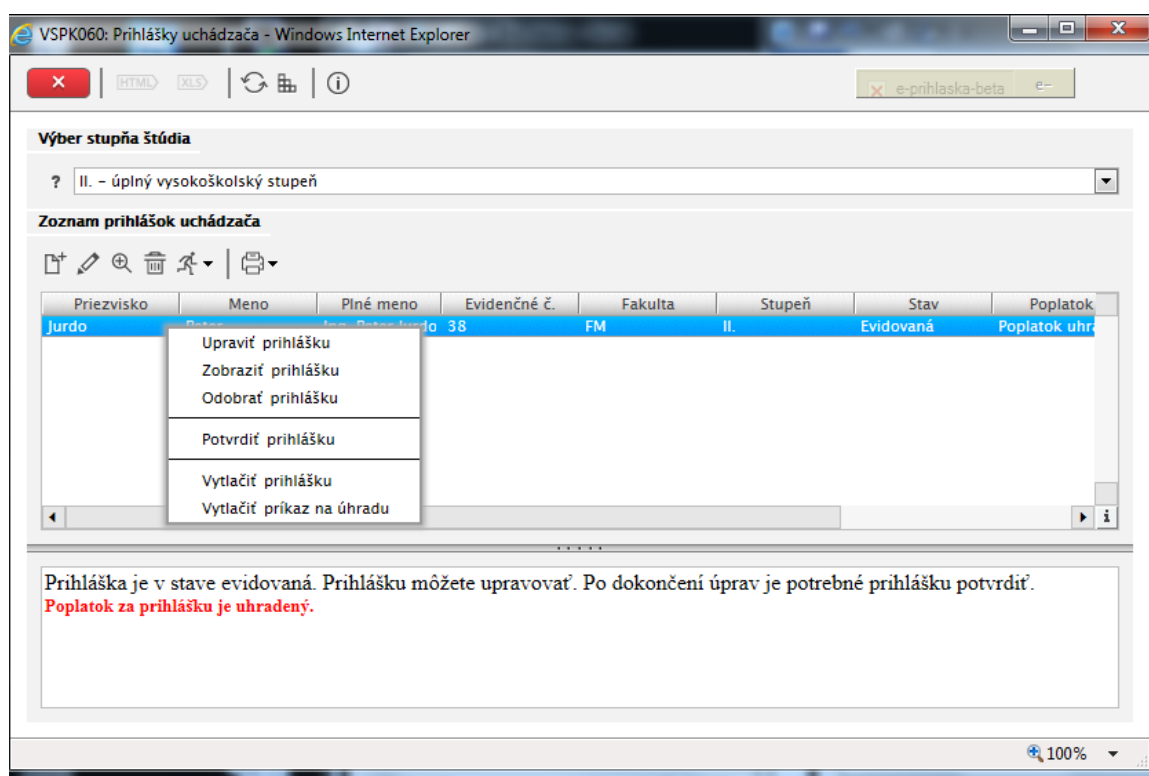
VSPK060: Prihlášky uchádzača - Windows Internet Explorer

HTML XLS

e-prihlaska-beta e-

Výber stupňa štúdia

? II. – úplný vysokoškolský stupeň

Zoznam prihlášok uchádzača

| Priezvisko | Meno | Plné meno | Evidenčné č. | Fakulta | Stupeň | Stav | Poplatok |
|---|---|---|---|---|---|---|---|
| Jurdo | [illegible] | Ing. Peter Jurdo | 38 | FM | II. | Evidovaná | Poplatok uhra |

Upraviť prihlášku
Zobraziť prihlášku
Odobrať prihlášku
Potvrdiť prihlášku
Vytlačiť prihlášku
Vytlačiť príkaz na úhradu

Prihláška je v stave evidovaná. Prihlášku môžete upravovať. Po dokončení úprav je potrebné prihlášku potvrdiť.
Poplatok za prihlášku je uhradený.

100%